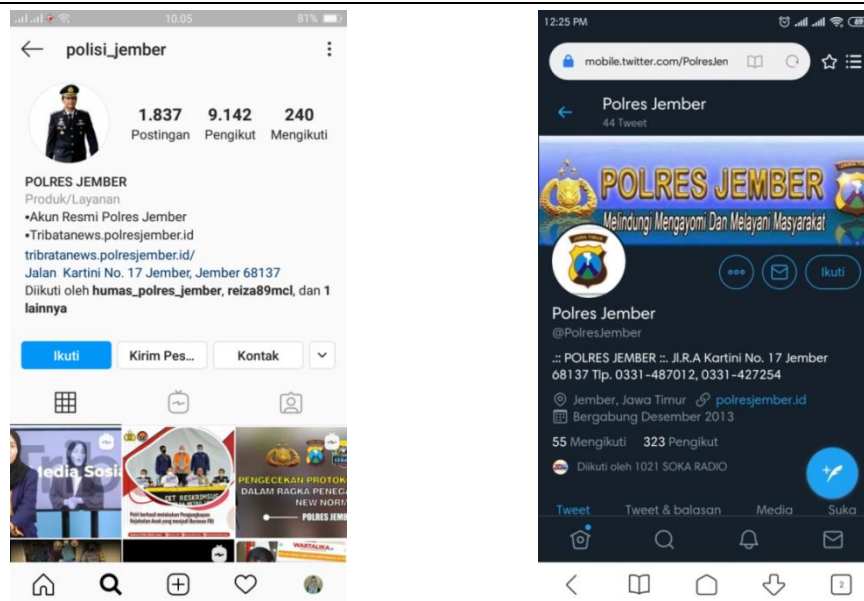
10.05 81%

polisi_jember

1.837 Postingan
9.142 Pengikut
240 Mengikuti

POLRES JEMBER
Produk/Layanan
•Akun Resmi Polres Jember
•Tribatanews.polresjember.id
tribratanews.polresjember.id/
Jalan Kartini No. 17 Jember, Jember 68137
Diikuti oleh humas_polres_jember, reiza89mcl, dan 1 lainnya

Ikuti
Kirim Pes...
Kontak

Media Sosi
PENGECEKAN PROTOKO DALAM RAGKA PENEGA NEW NORM
POLRES JEMI

12:25 PM
mobile.twitter.com/PolresJen
Polres Jember
44 Tweet
POLRES JEMBER
Melindungi Mengayomi Dan Melayani Masyarakat
Ikuti
Polres Jember
@PolresJember
.:: POLRES JEMBER ::. Jl.R.A Kartini No. 17 Jember 68137 Tlp. 0331-487012, 0331-427254
Jember, Jawa Timur polresjember.id
Bergabung Desember 2013
55 Mengikuti 323 Pengikut
Diikuti oleh 1021 SOKA RADIO
Tweet Tweet & balasan Media Suka
2